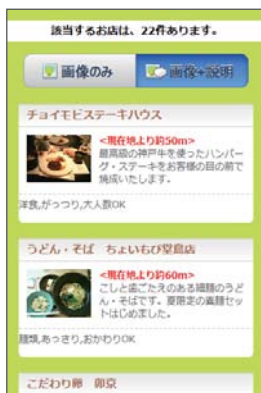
該当するお店は、22件あります。

画像のみ

画像+説明

チョイモビステーキハウス

<現在地より約50m>
最高級の神戸牛を使ったハンバーグ・ステーキをお客様の目の前で焼かいたします。

洋食,がっつり,大人数OK

うどん・そば ちょいもび堂島店

<現在地より約60m>
こしと歯ごたえのある細麺のうどん・そばです。夏限定の素麺セットはじめました。

麺類,あっさり,おかわりOK

こだわり豚 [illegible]京